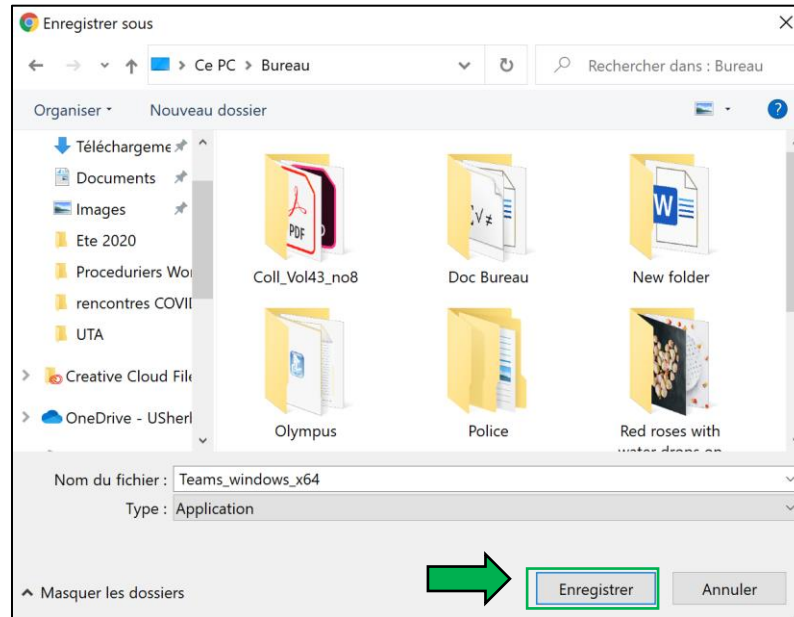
Enregistrer sous

Ce PC > Bureau

Rechercher dans : Bureau

Organiser ▾ Nouveau dossier

Téléchargeme
Documents
Images
Ete 2020
Proceduriers Wo
rencontres COVI
UTA
Creative Cloud File
OneDrive - USherl

PDF
Coll_Vol43_no8
Doc Bureau
W
New folder
Olympus
Police
Red roses with water drops on

Nom du fichier : Teams_windows_x64
Type : Application

Masquer les dossiers

Enregistrer
Annuler